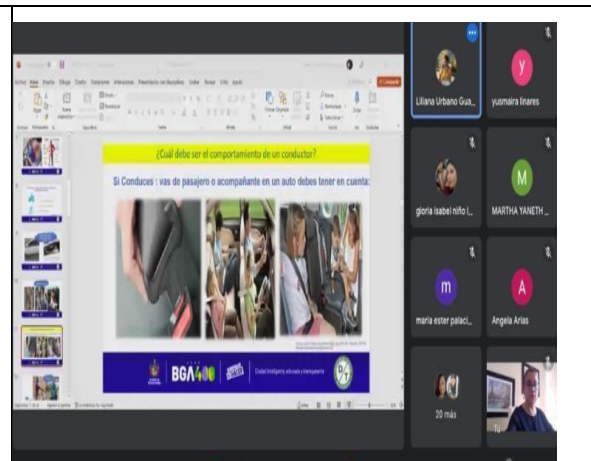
¿Cuál debe ser el comportamiento de un conductor?

Si Conduces : vas de pasajero o acompañante en un auto debes tener en cuenta:

BGA 400

Ciudad Inteligente educada y transparente

Liliana Urbano Gua...

yusmaira linares

gloria isabel niño (...

MARTHA YANETH ...

maria ester palaci...

Angela Arias

20 más

Tú